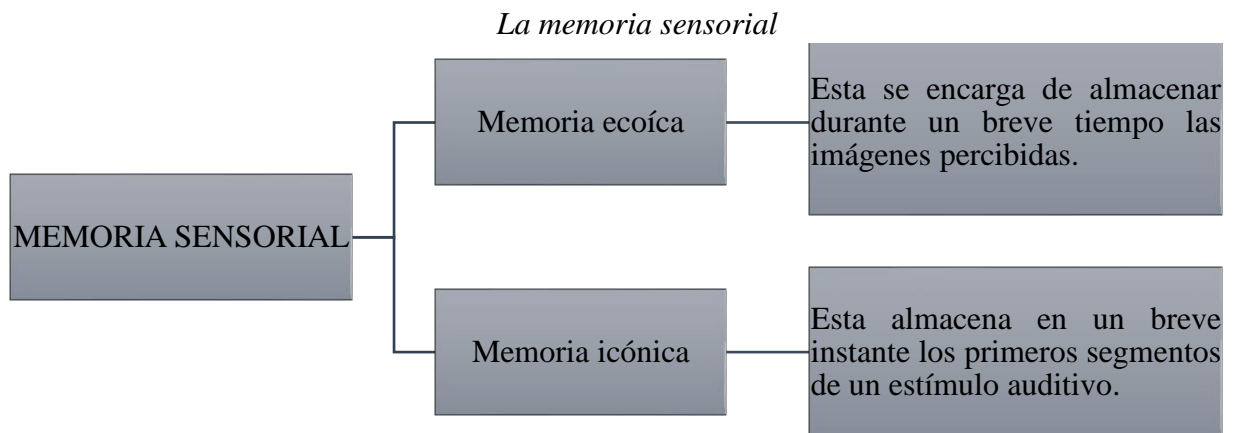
*La memoria sensorial*

MEMORIA SENSORIAL

Memoria ecoíca

Esta se encarga de almacenar durante un breve tiempo las imágenes percibidas.

Memoria icónica

Esta almacena en un breve instante los primeros segmentos de un estímulo auditivo.